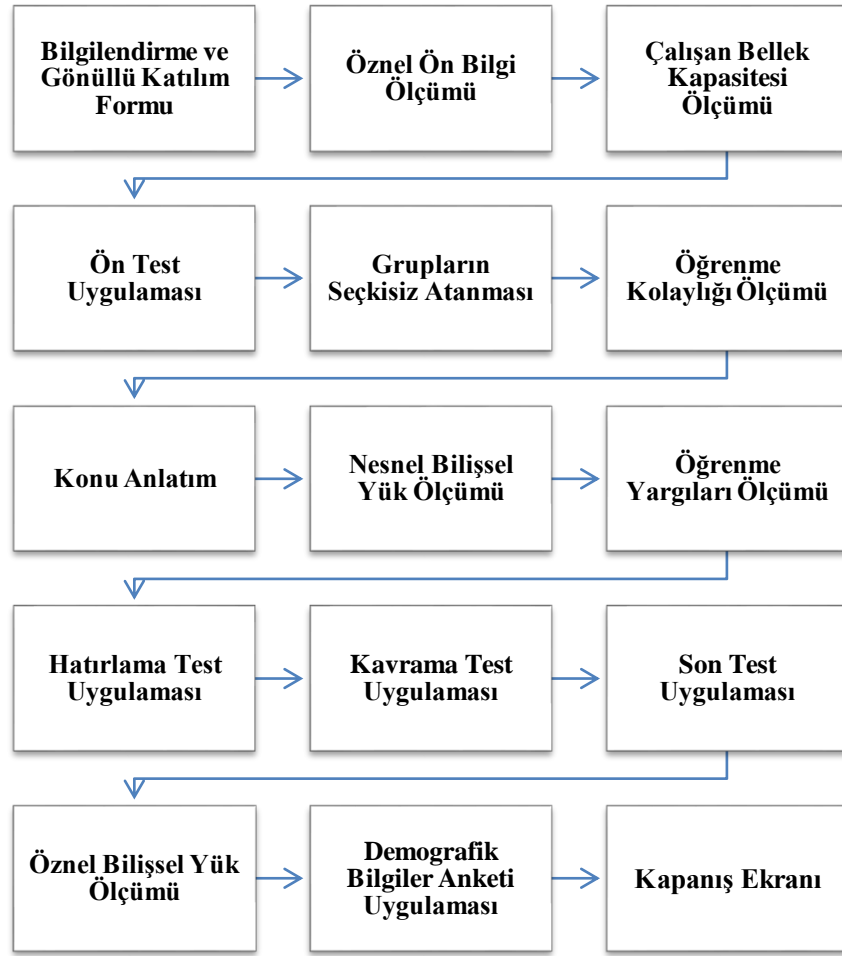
Bilgilendirme ve Gönüllü Katılım Formu

Öznel Ön Bilgi Ölçümü

Çalışan Bellek Kapasitesi Ölçümü

Ön Test Uygulaması

Grupların Seçkisiz Atanması

Öğrenme Kolaylığı Ölçümü

Konu Anlatım

Nesnel Bilişsel Yük Ölçümü

Öğrenme Yargıları Ölçümü

Hatırlama Test Uygulaması

Kavrama Test Uygulaması

Son Test Uygulaması

Öznel Bilişsel Yük Ölçümü

Demografik Bilgiler Anketi Uygulaması

Kapanış Ekranı